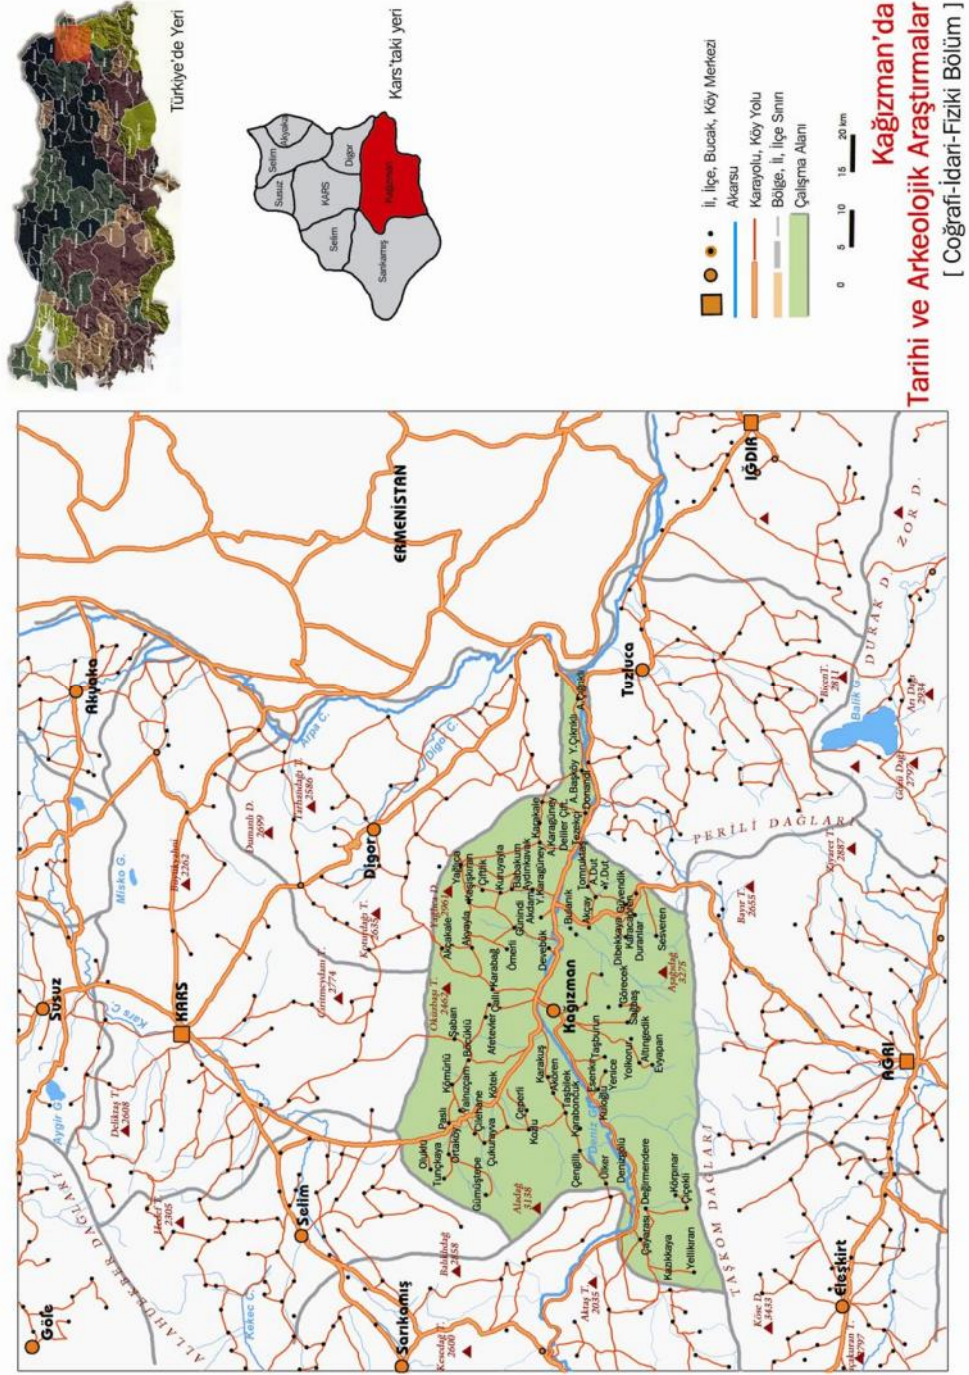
Türkiye'de Yeri

Kars'taki yeri

Selim
Akyaka
Susuz
KARS
Digor
Kağızman
Selim
Sarıkamış

İl, İlçe, Bucak, Köy Merkezi
Akarsu
Karayolu, Köy Yolu
Bölge, İl, İlçe Sınırı
Çalışma Alanı

0 5 10 15 20 km

Kağızman'da
Tarihi ve Arkeolojik Araştırmalar
[ Coğrafi-İdari-Fiziki Bölüm ]

ERMENİSTAN
IĞDIR
Tuzluca
Akyaka
Susuz
KARS
Digor
Göle
Selim
Sarıkamış
Kağızman
AĞRI
Eleşkirt

Arpa Ç.
Digor Ç.
Kars Ç.
Misko G.
Aygır G.
Kekeç G.
Balık G.
Deniz G.

ALLAHUEKBER DAĞLARI
PERİLİ DAĞLARI
TAŞKOM DAĞLARI
DURAK D.
ZOR D.

Büyükyahni 2262
Dumanlı D. 2699
Yarbaşdağı T. 2586
Kotandağı T. 2638
Gırmeyolsuu T. 2774
Delikaş T. 2608
Hedel T. 2305
Bahdındağ 2858
Kızıldağ T. 2600
Aktaş T. 2035
Köse D. 3433
Akçaaran T. 2797
Alaidağ 3138
Ağdağ 3275
Bayır T. 2655
Ziyaret T. 2887
Bicen T. 2811
Ata Dağı 2934
Gözü Dağı 2792
Ocaklı T. 2462
Yeşilbaş D. 2861

Oluklu
Tunçkaya
Ortaköy
Paslı
Kömürlü
Yalnızçam
Çilehane
Çukurayva
Gümüştepe
Çengilli
Koçlu
Karabonçuk
Geyikli
Taşbilek
Akören
Karakuş
Kötek
Afetevler
Şaban
Böcüklü
Çallı
Karabağ
Ömerli
Devebük
Cumhuriyet
Akçakale
Akyayla
Yağıcı
Aşağıkuran
Çiftlik
Kuruyayla
Başkurt
Aydınkavak
Aydaya
Y.Karagüney
A.Karagüney
Karakale
Deliler Çift.
A.Başköy
Y.Çıkrıklı
A.Çıksa
Tezekçi
Buzlanık
Akçay
Tomukkala
A.Dut
Y.Dut
Güvendik
Kayaköprü
Dibekkaya
Görecek
Sağlıtaş
Duranlar
Seaveren
Taşburun
Esenkır
Yenice
Yolkonur
Altınyedik
Evyapan
Kuloğlu
Ukker
Denizgölü
Değirmendere
Köprüpınar
Çiçekli
Çalyaras
Kazıkkaya
Yellikıran